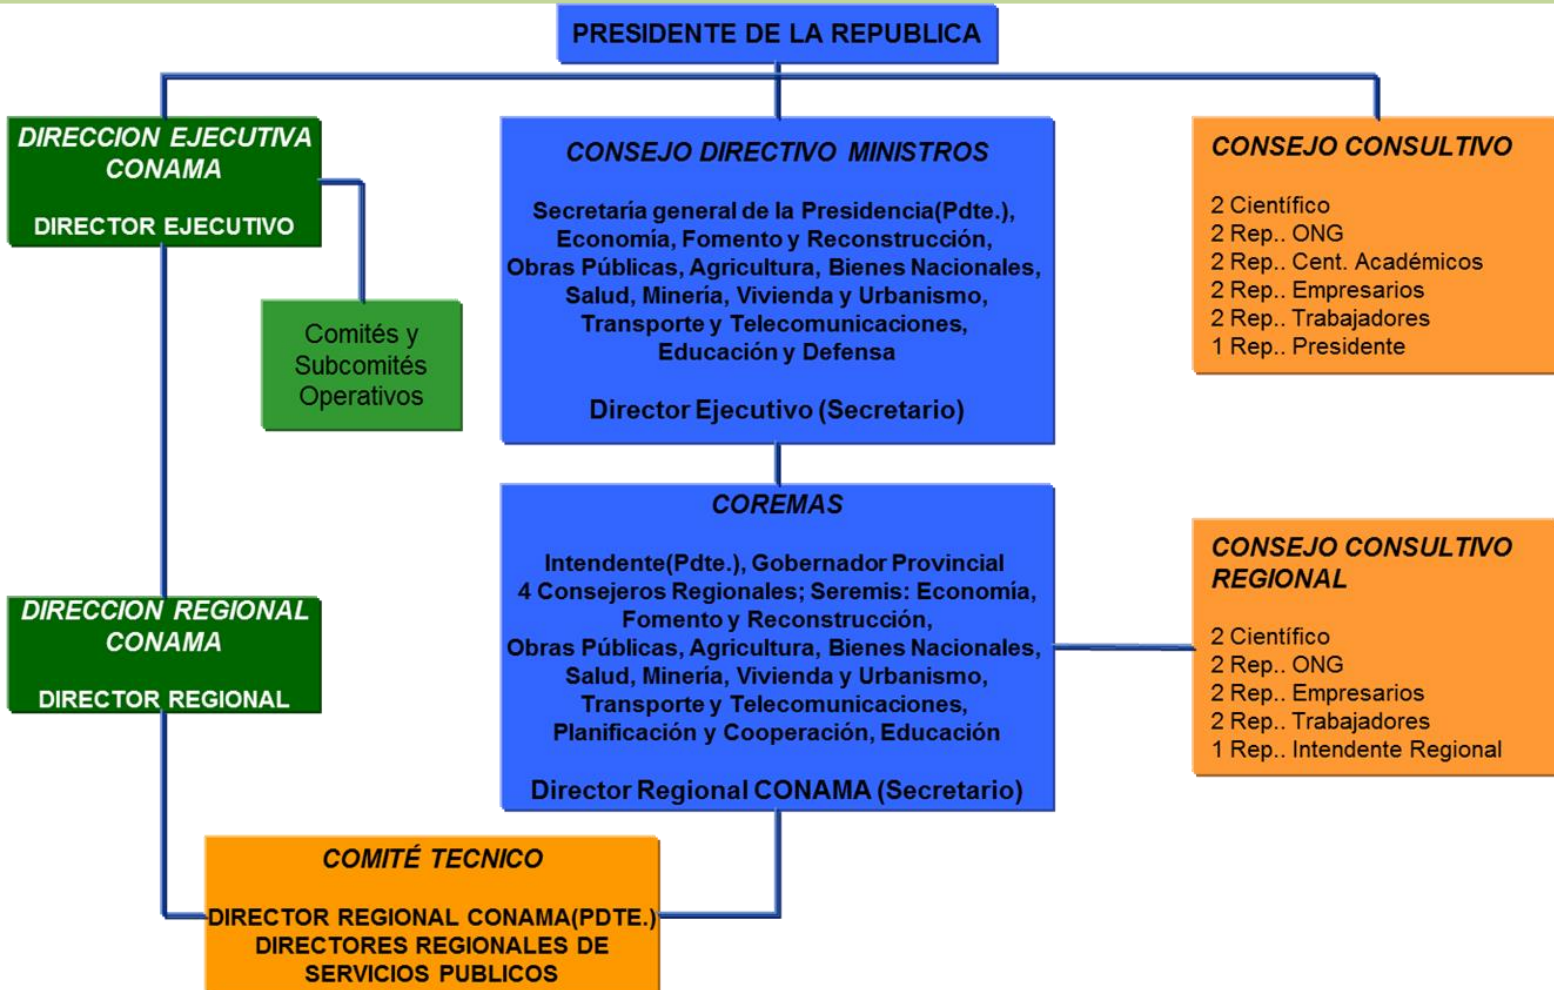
PRESIDENTE DE LA REPUBLICA

DIRECCION EJECUTIVA CONAMA

DIRECTOR EJECUTIVO

Comités y Subcomités Operativos

CONSEJO DIRECTIVO MINISTROS

Secretaría general de la Presidencia(Pdte.), Economía, Fomento y Reconstrucción, Obras Públicas, Agricultura, Bienes Nacionales, Salud, Minería, Vivienda y Urbanismo, Transporte y Telecomunicaciones, Educación y Defensa

Director Ejecutivo (Secretario)

CONSEJO CONSULTIVO

2 Científico
2 Rep.. ONG
2 Rep.. Cent. Académicos
2 Rep.. Empresarios
2 Rep.. Trabajadores
1 Rep.. Presidente

COREMAS

Intendente(Pdte.), Gobernador Provincial
4 Consejeros Regionales; Seremis: Economía, Fomento y Reconstrucción, Obras Públicas, Agricultura, Bienes Nacionales, Salud, Minería, Vivienda y Urbanismo, Transporte y Telecomunicaciones, Planificación y Cooperación, Educación

Director Regional CONAMA (Secretario)

CONSEJO CONSULTIVO REGIONAL

2 Científico
2 Rep.. ONG
2 Rep.. Empresarios
2 Rep.. Trabajadores
1 Rep.. Intendente Regional

DIRECCION REGIONAL CONAMA

DIRECTOR REGIONAL

COMITÉ TECNICO

DIRECTOR REGIONAL CONAMA(PDTE.)
DIRECTORES REGIONALES DE SERVICIOS PUBLICOS